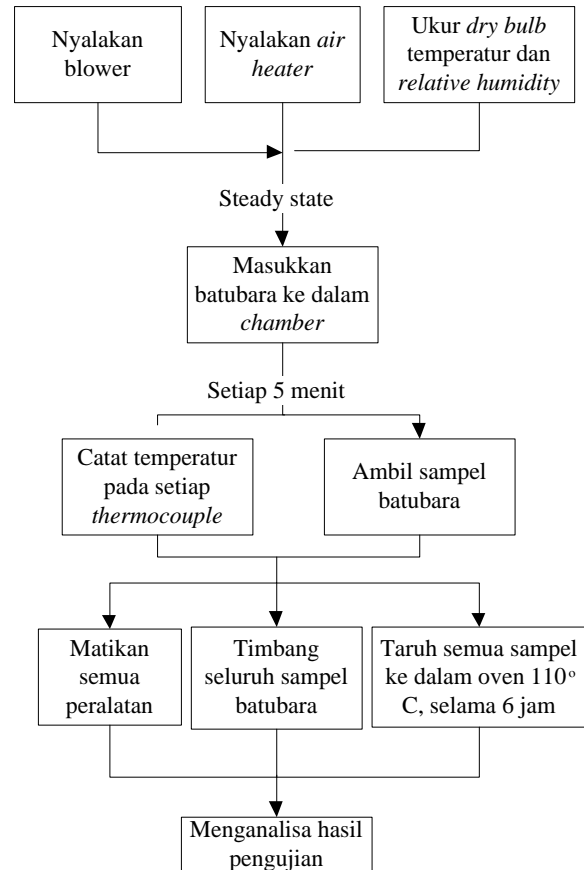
Nyalakan blower

Nyalakan *air heater*

Ukur *dry bulb* temperatur dan *relative humidity*

Steady state

Masukkan batubara ke dalam *chamber*

Setiap 5 menit

Catat temperatur pada setiap *thermocouple*

Ambil sampel batubara

Matikan semua peralatan

Timbang seluruh sampel batubara

Taruh semua sampel ke dalam oven 110$^{o}$ C, selama 6 jam

Menganalisa hasil pengujian